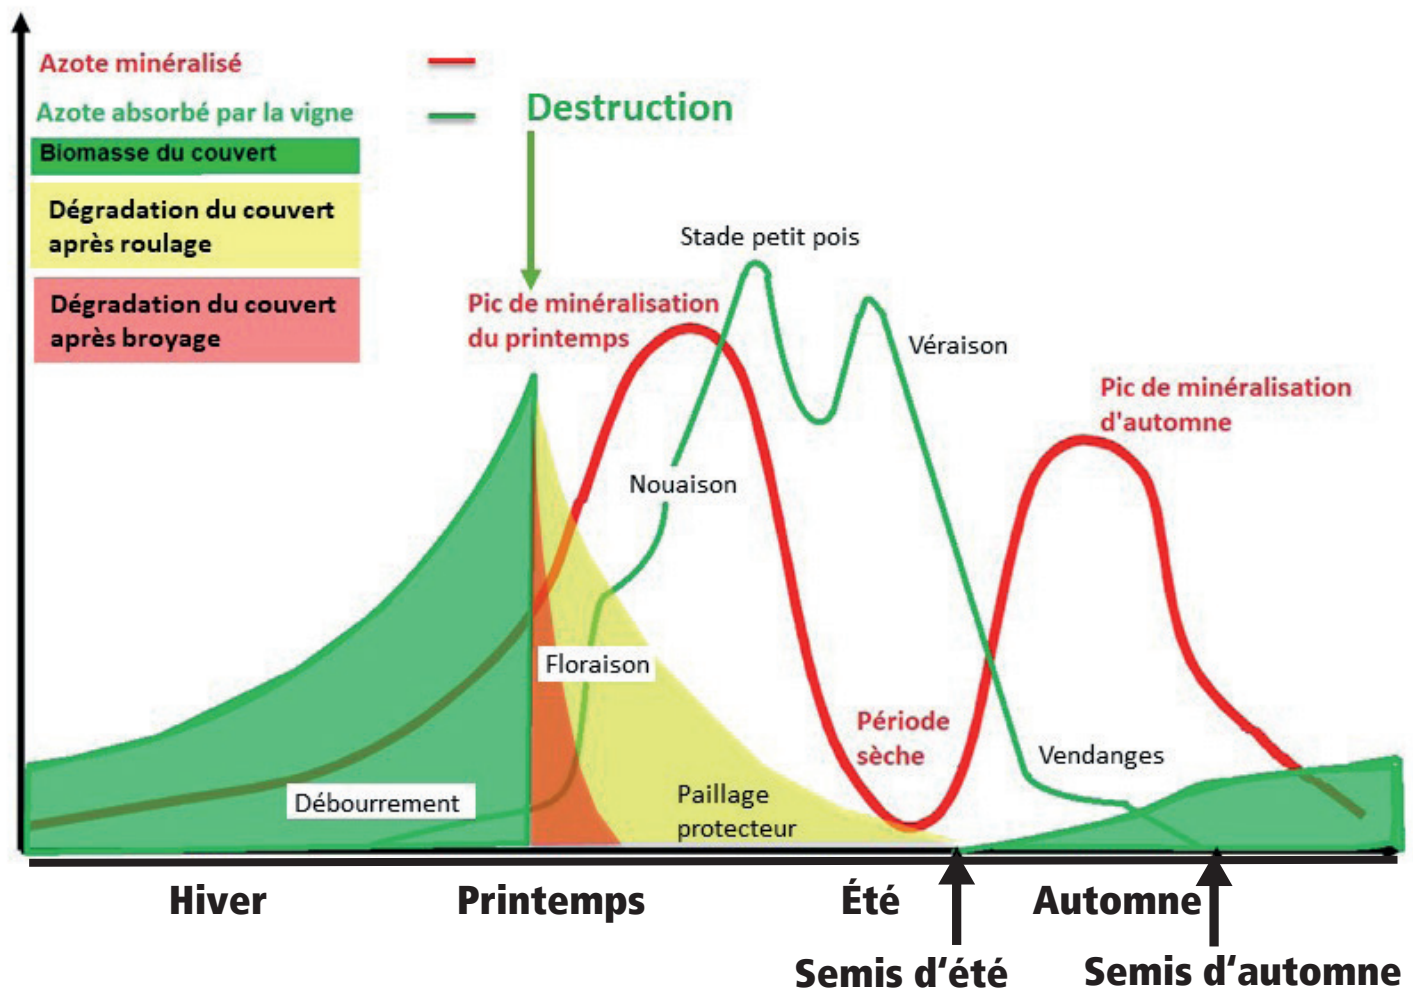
Azote minéralisé

Azote absorbé par la vigne

Biomasse du couvert

Dégradation du couvert après roulage

Dégradation du couvert après broyage

Destruction

Stade petit pois

Pic de minéralisation du printemps

Véraison

Pic de minéralisation d'automne

Nouaison

Floraison

Période sèche

Vendanges

Paillage protecteur

Débourrement

Hiver

Printemps

Été

Automne

Semis d'été

Semis d'automne